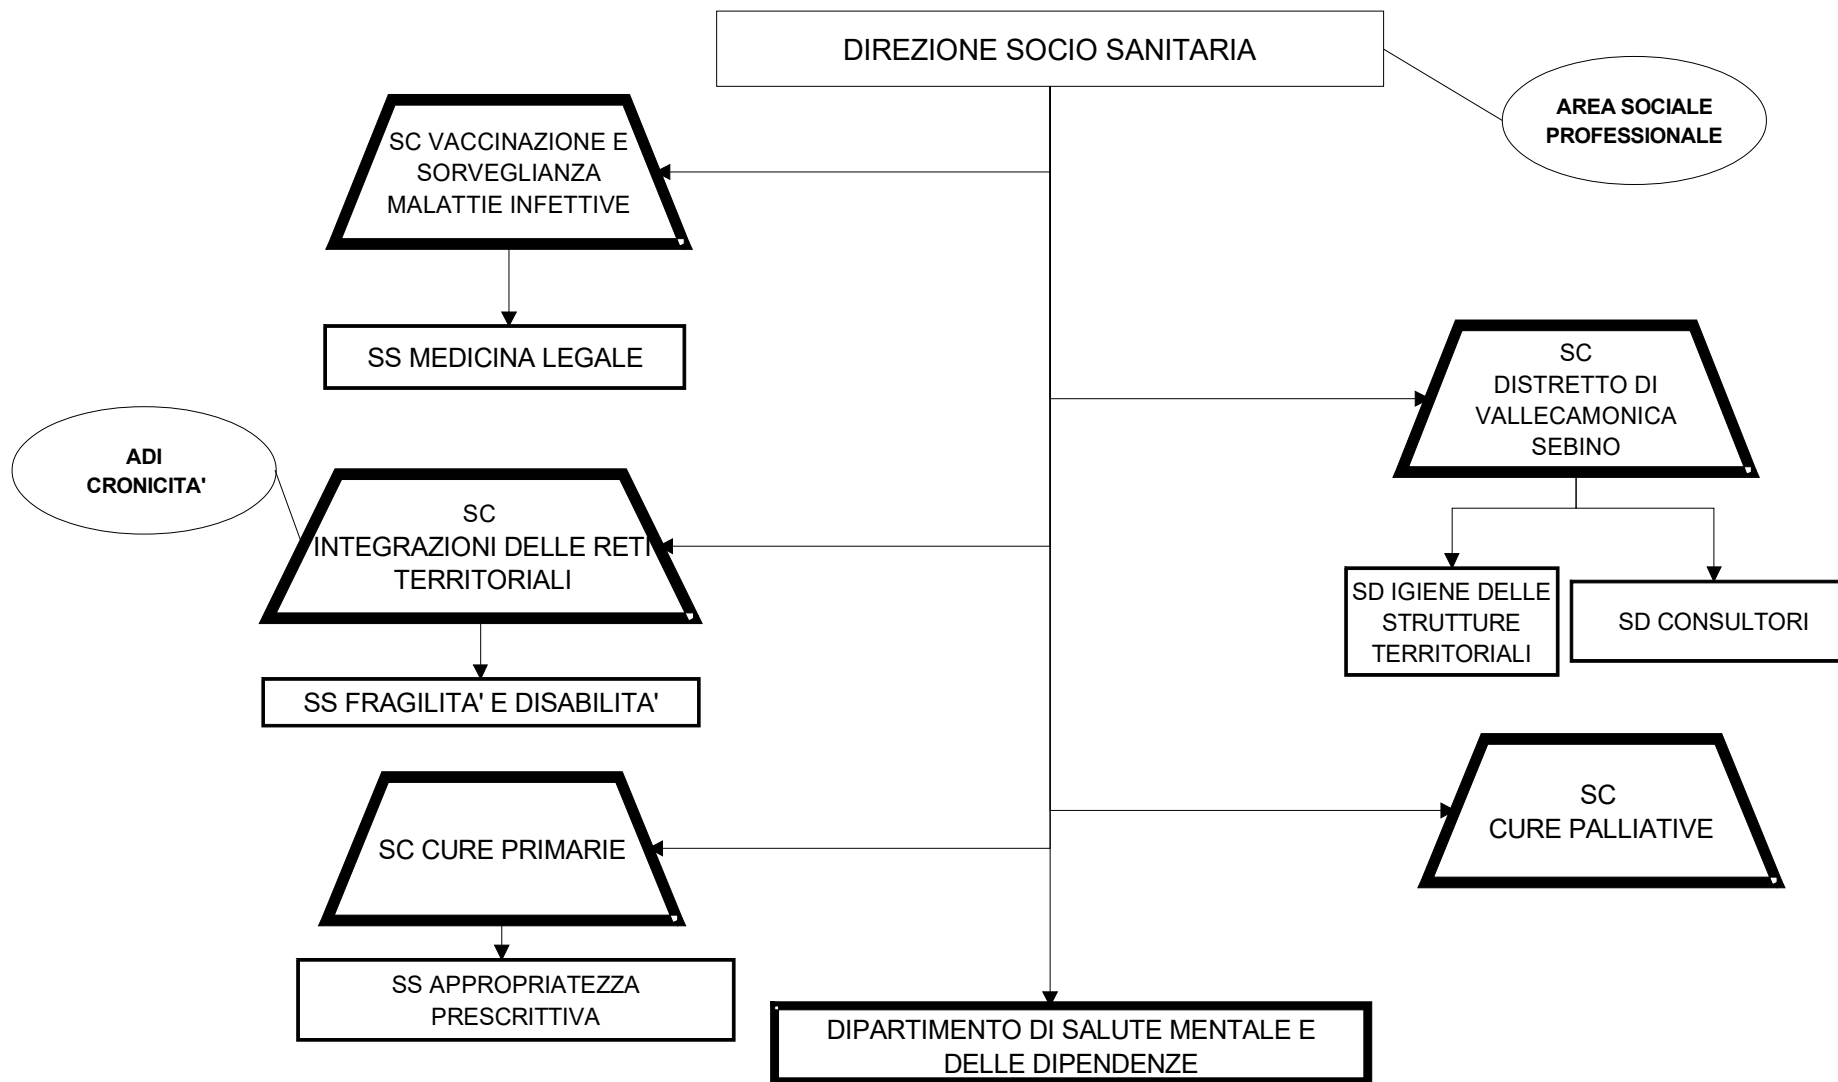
DIREZIONE SOCIO SANITARIA

AREA SOCIALE PROFESSIONALE

SC VACCINAZIONE E SORVEGLIANZA MALATTIE INFETTIVE

SS MEDICINA LEGALE

SC DISTRETTO DI VALLECAMONICA SEBINO

ADI CRONICITA'

SC INTEGRAZIONI DELLE RETI TERRITORIALI

SD IGIENE DELLE STRUTTURE TERRITORIALI

SD CONSULTORI

SS FRAGILITA' E DISABILITA'

SC CURE PRIMARIE

SC CURE PALLIATIVE

SS APPROPRIATEZZA PRESCRITTIVA

DIPARTIMENTO DI SALUTE MENTALE E DELLE DIPENDENZE